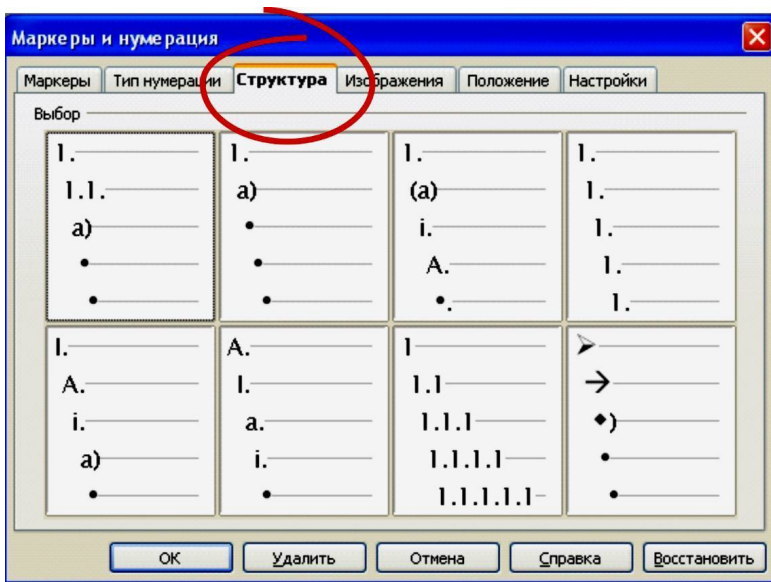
Маркеры и нумерация

Маркеры | Тип нумерации | Структура | Изображения | Положение | Настройки

Выбор

| | | | |
|---|---|---|---|
| 1. 1.1. a) • • | 1. a) • • • | 1. (a) i. A. •. | 1. 1. 1. 1. 1. |
| I. A. i. a) • | A. I. a. i. • | 1 1.1 1.1.1 1.1.1.1 1.1.1.1.1 | ➢ → ◆) • • |

OK | Удалить | Отмена | Справка | Восстановить